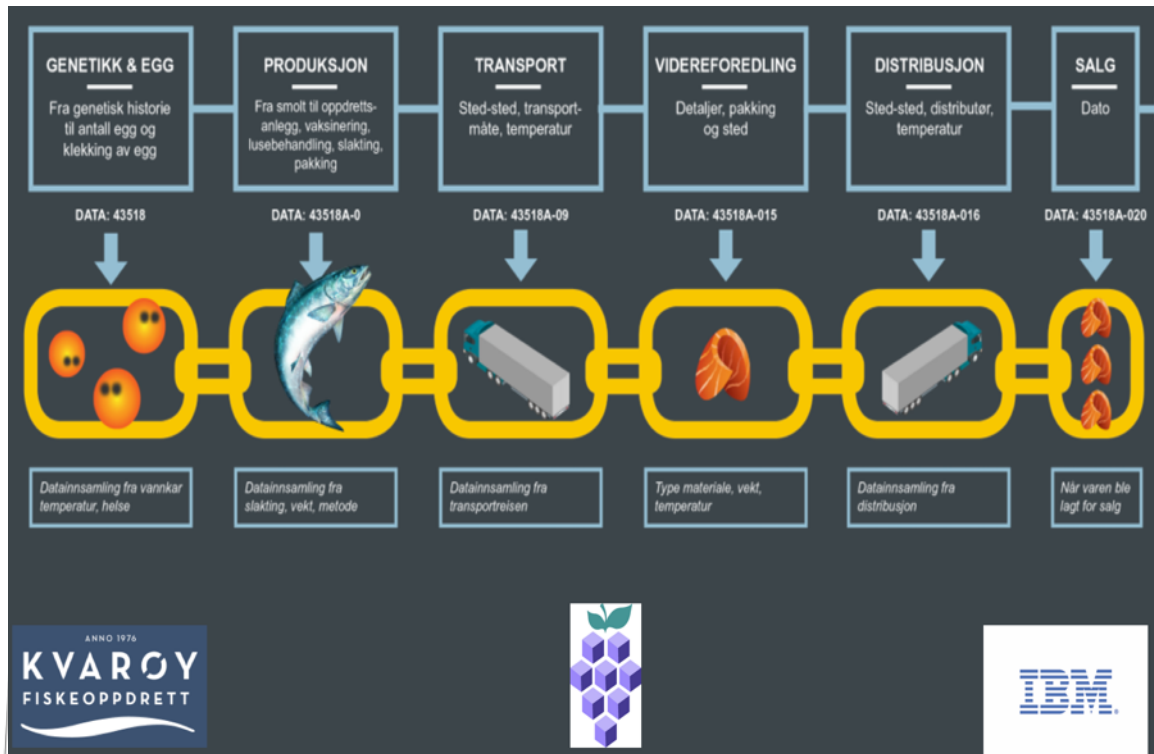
GENETIKK & EGG
Fra genetisk historie til antall egg og klekking av egg

PRODUKSJON
Fra smolt til oppdrettsanlegg, vaksinering, lusebehandling, slakting, pakking

TRANSPORT
Sted-sted, transportmåte, temperatur

VIDEREFOREDLING
Detaljer, pakking og sted

DISTRIBUSJON
Sted-sted, distributør, temperatur

SALG
Dato

DATA: 43518
DATA: 43518A-0
DATA: 43518A-09
DATA: 43518A-015
DATA: 43518A-016
DATA: 43518A-020

Datainnsamling fra vannkar temperatur, helse

Datainnsamling fra slakting, vekt, metode

Datainnsamling fra transportreisen

Type materiale, vekt, temperatur

Datainnsamling fra distribusjon

Når varen ble lagt for salg

ANNO 1976
KVARØY
FISKEOPPDRETT

IBM